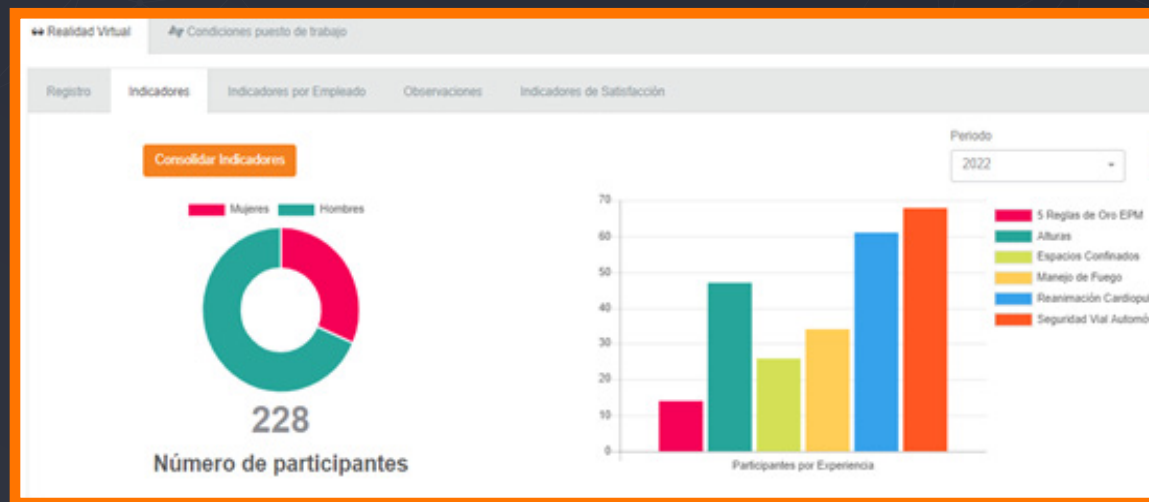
Realidad Virtual	Condiciones puesto de trabajo

Registro	Indicadores	Indicadores por Empleado	Observaciones	Indicadores de Satisfacción

Consolidar Indicadores

Mujeres	Hombres

228

Número de participantes

Periodo

2022

70
60
50
40
30
20
10
0

Participantes por Experiencia

5 Reglas de Oro EPM
Alturas
Espacios Confinados
Manejo de Fuego
Reanimación Cardiopu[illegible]
Seguridad Vial Automó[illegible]